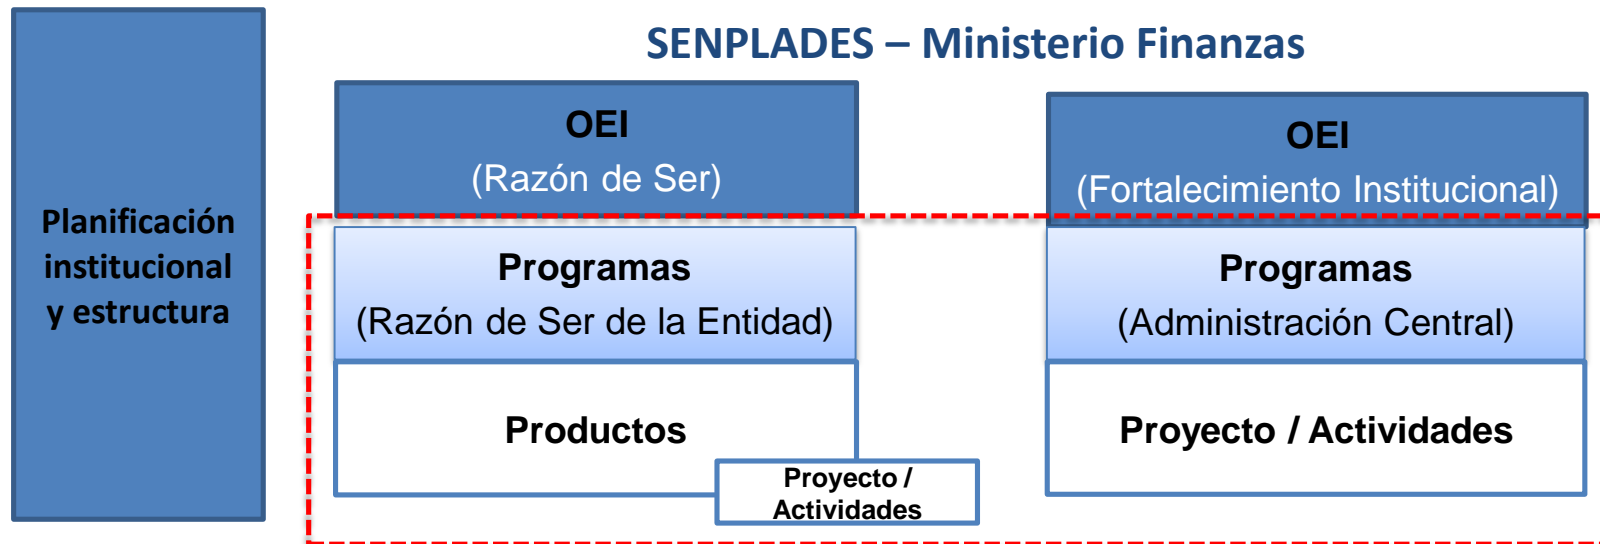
SENPLADES – Ministerio Finanzas

Planificación institucional y estructura

OEI
(Razón de Ser)

Programas
(Razón de Ser de la Entidad)

Productos

Proyecto / Actividades

OEI
(Fortalecimiento Institucional)

Programas
(Administración Central)

Proyecto / Actividades